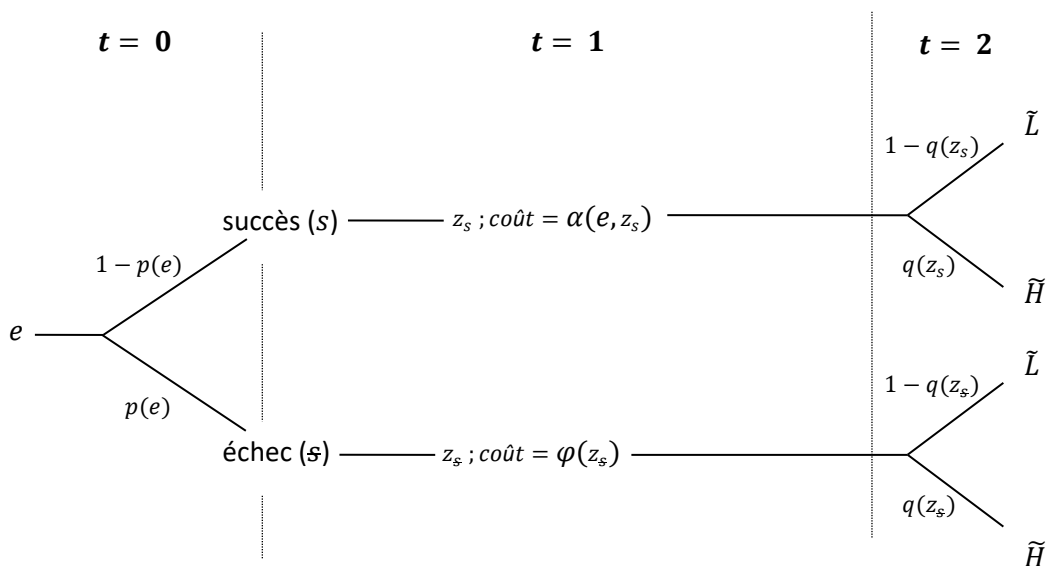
$\boldsymbol{t = 0}$

$\boldsymbol{t = 1}$

$\boldsymbol{t = 2}$

$\tilde{L}$

$1 - q(z_s)$

succès ($s$)

$z_s$ ; $coût = \alpha(e, z_s)$

$1 - p(e)$

$q(z_s)$

$\widetilde{H}$

$e$

$\tilde{L}$

$1 - q(z_{\not{s}})$

$p(e)$

échec ($\not{s}$)

$z_{\not{s}}$ ; $coût = \varphi(z_{\not{s}})$

$q(z_{\not{s}})$

$\widetilde{H}$